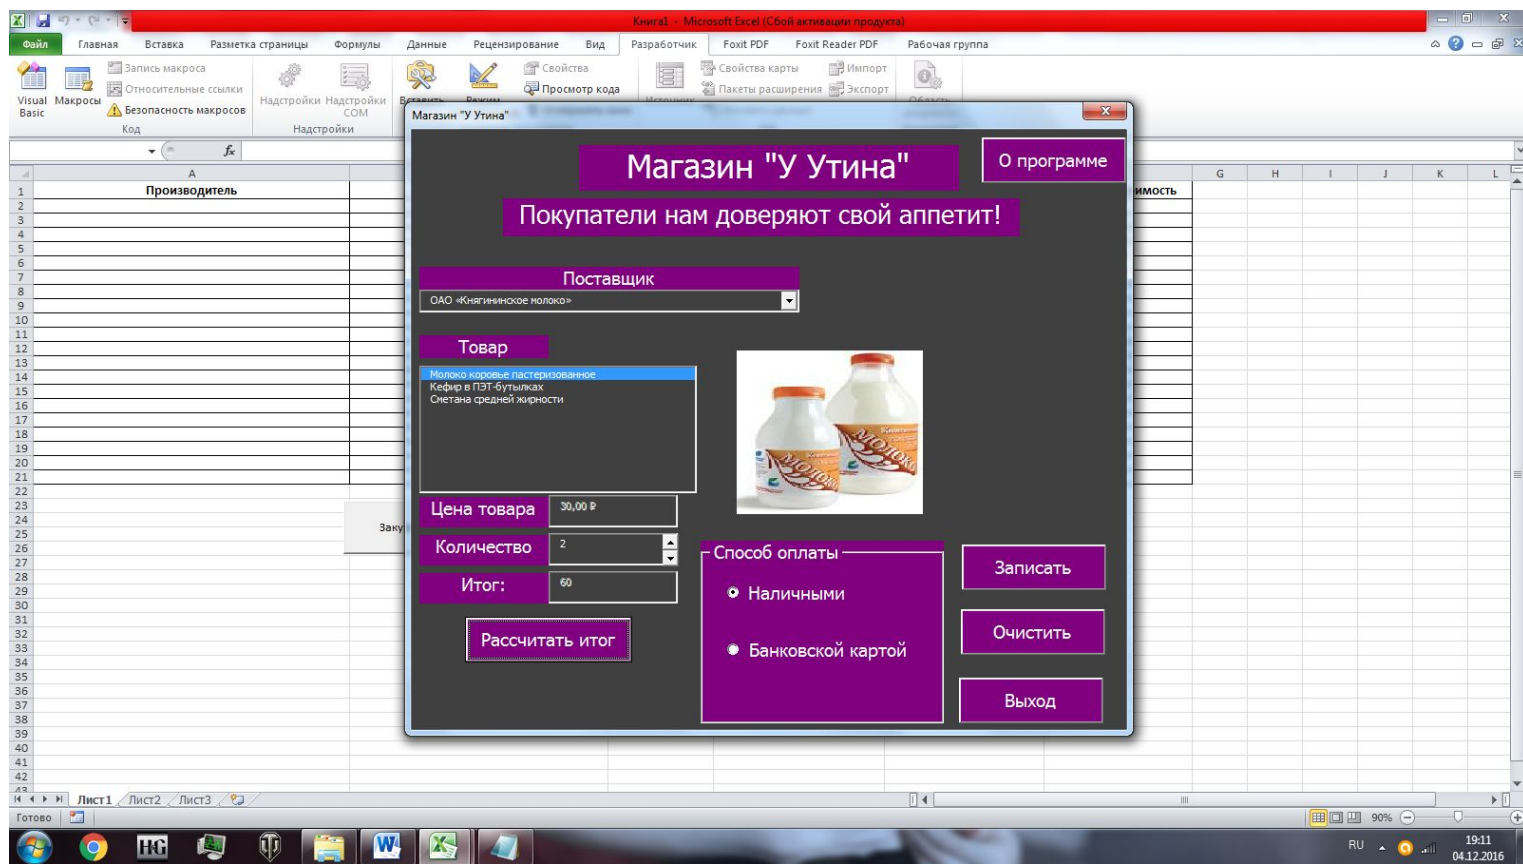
Книга1 - Microsoft Excel (Сбой активации продукта)

Файл Главная Вставка Разметка страницы Формулы Данные Рецензирование Вид Разработчик Foxit PDF Foxit Reader PDF Рабочая группа

Visual Basic Макросы Запись макроса Относительные ссылки Безопасность макросов Код Надстройки Надстройки COM Надстройки Свойства Просмотр кода Свойства карты Пакеты расширения Импорт Экспорт

A G H I J K L
1 Производитель ... имость
2 3 4 5 6 7 8 9 10 11 12 13 14 15 16 17 18 19 20 21 22 23 24 25 26 27 28 29 30 31 32 33 34 35 36 37 38 39 40 41 42

Заку

Магазин "У Утина"

Магазин "У Утина"

О программе

Покупатели нам доверяют свой аппетит!

Поставщик
ОАО «Княгининское молоко»

Товар
Молоко коровье пастеризованное
Кефир в ПЭТ-бутылках
Сметана средней жирности

Цена товара 30,00 ₽
Количество 2
Итог: 60

Рассчитать итог

Способ оплаты
Наличными
Банковской картой

Записать
Очистить
Выход

Лист1 Лист2 Лист3

Готово 90%

RU 19:11 04.12.2016